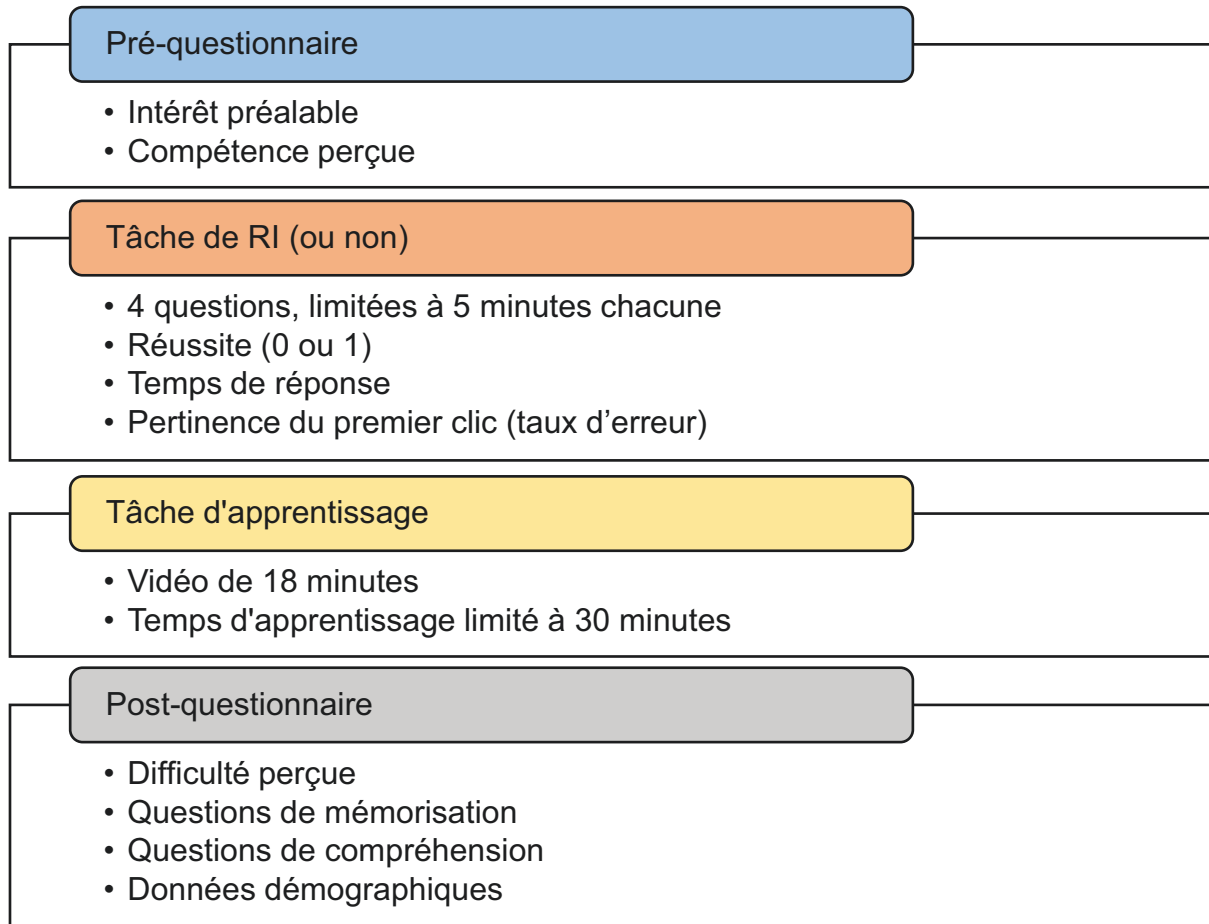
Pré-questionnaire

• Intérêt préalable
• Compétence perçue

Tâche de RI (ou non)

• 4 questions, limitées à 5 minutes chacune
• Réussite (0 ou 1)
• Temps de réponse
• Pertinence du premier clic (taux d’erreur)

Tâche d'apprentissage

• Vidéo de 18 minutes
• Temps d'apprentissage limité à 30 minutes

Post-questionnaire

• Difficulté perçue
• Questions de mémorisation
• Questions de compréhension
• Données démographiques